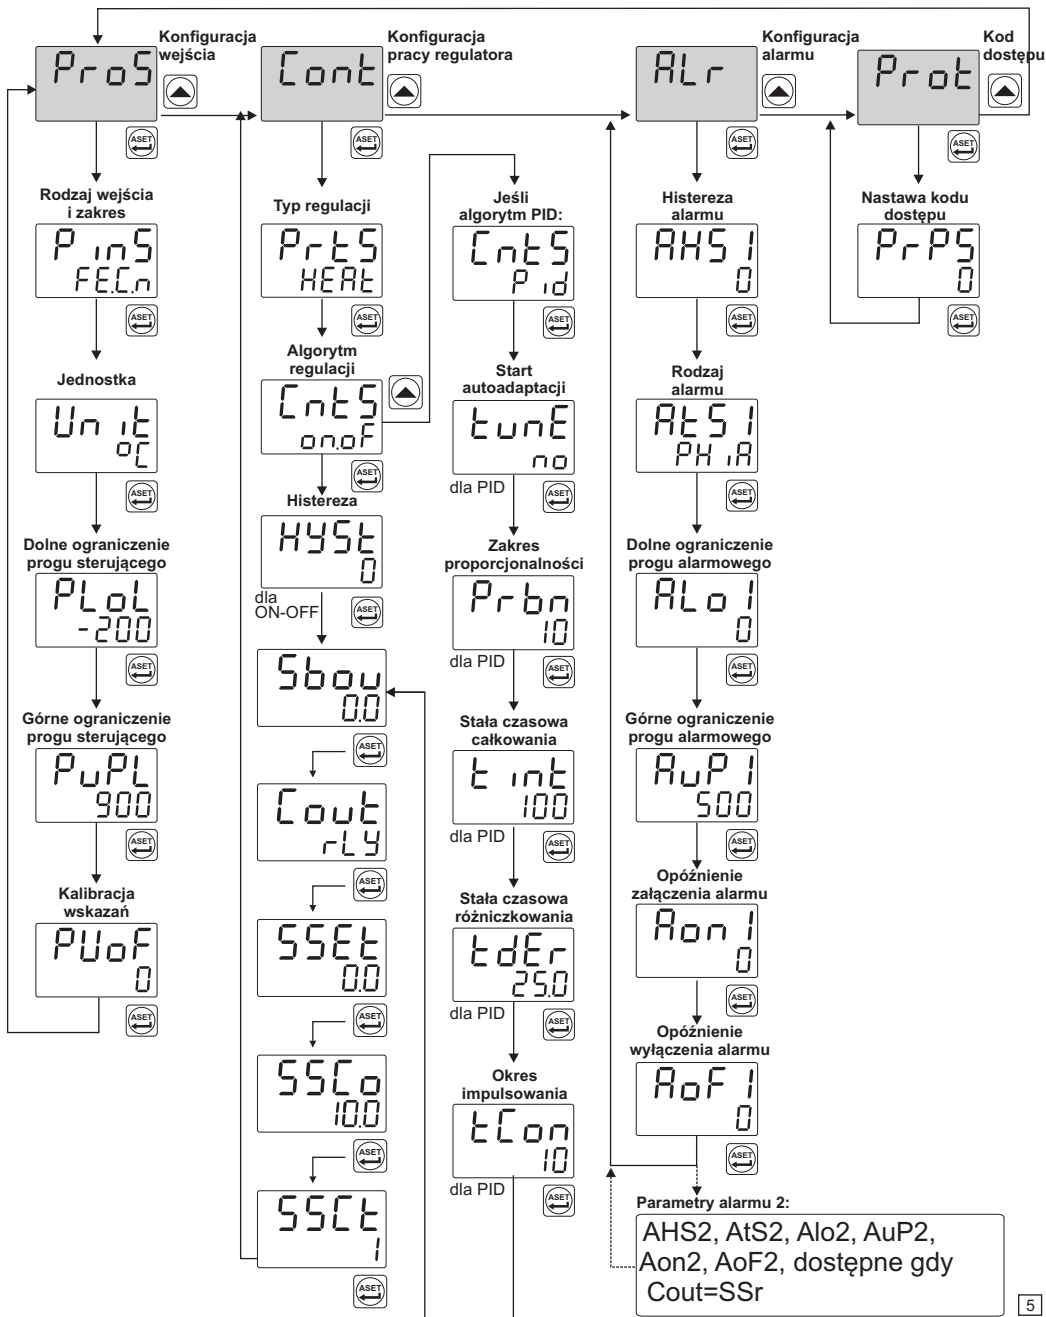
ProS
Konfiguracja wejścia
ASET
Rodzaj wejścia i zakres
PinS
FE.C.n
ASET
Jednostka
Unit
°C
ASET
Dolne ograniczenie progu sterującego
PLoL
-200
ASET
Górne ograniczenie progu sterującego
PuPL
900
ASET
Kalibracja wskazań
PUoF
0
ASET

Cont
Konfiguracja pracy regulatora
ASET
Typ regulacji
PrtS
HEAt
ASET
Algorytm regulacji
CntS
on.oF
ASET
Histereza
HYSt
0
dla ON-OFF
ASET
Sbou
0.0
ASET
Cout
rLY
ASET
SSEt
0.0
ASET
SSCo
10.0
ASET
SSCt
1
ASET

Jeśli algorytm PID:
CntS
Pid
ASET
Start autoadaptacji
tunE
no
dla PID
ASET
Zakres proporcjonalności
Prbn
10
dla PID
ASET
Stała czasowa całkowania
tint
100
dla PID
ASET
Stała czasowa różniczkowania
tdEr
25.0
dla PID
ASET
Okres impulsowania
tCon
10
dla PID
ASET

ALr
Konfiguracja alarmu
ASET
Histereza alarmu
AHS1
0
ASET
Rodzaj alarmu
AtS1
PH iA
ASET
Dolne ograniczenie progu alarmowego
ALo1
0
ASET
Górne ograniczenie progu alarmowego
AuP1
500
ASET
Opóźnienie załączenia alarmu
Aon1
0
ASET
Opóźnienie wyłączenia alarmu
AoF1
0
ASET
Parametry alarmu 2:
AHS2, AtS2, Alo2, AuP2, Aon2, AoF2, dostępne gdy Cout=SSr

Prot
Kod dostępu
ASET
Nastawa kodu dostępu
PrPS
0
ASET

5